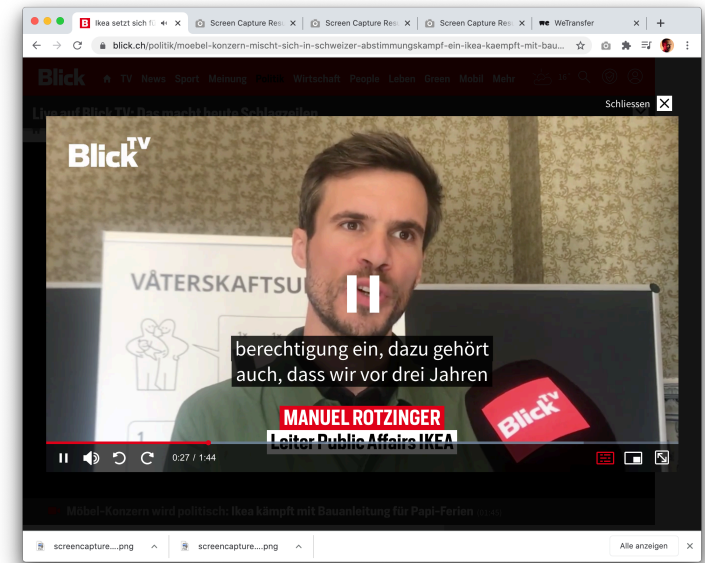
B Ikea setzt sich fü ×
Screen Capture Res ×
Screen Capture Res ×
Screen Capture Res ×
WeTransfer ×
+

blick.ch/politik/moebel-konzern-mischt-sich-in-schweizer-abstimmungskampf-ein-ikea-kaempft-mit-bau...

Blick TV News Sport Meinung Politik Wirtschaft People Leben Green Mobil Mehr

Live auf Blick TV: Das macht heute Schlagzeilen

Schliessen

BlickTV

VÅTERSKAFTSU

berechtigung ein, dazu gehört auch, dass wir vor drei Jahren

MANUEL ROTZINGER
Leiter Public Affairs IKEA

BlickTV

0:27 / 1:44

Möbel-Konzern wird politisch: Ikea kämpft mit Bauanleitung für Papi-Ferien

screencapture....png
screencapture....png
Alle anzeigen